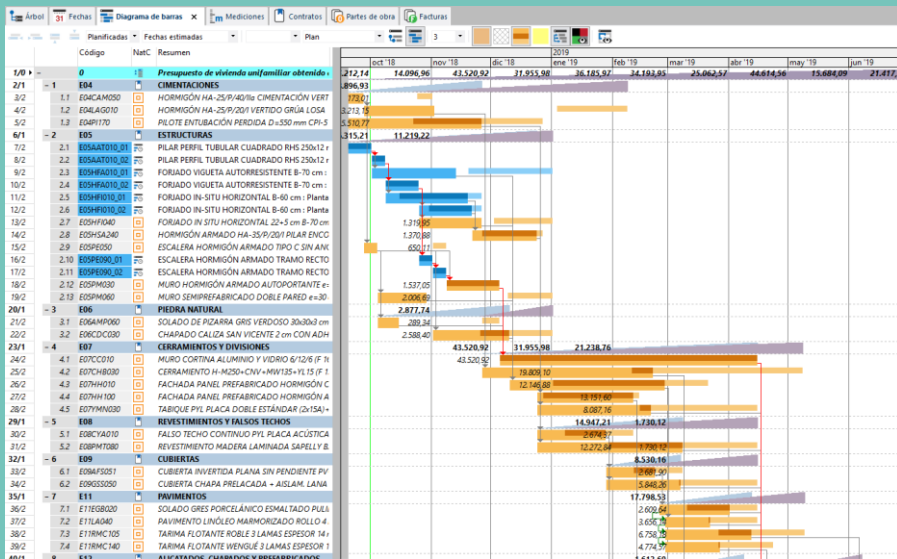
Árbol | 31 Fechas | Diagrama de barras | Mediciones | Contratos | Partes de obra | Facturas

Planificadas | Fechas estimadas | Plan | 3

Código | NatC | Resumen

2019
oct '18 | nov '18 | dic '18 | ene '19 | feb '19 | mar '19 | abr '19 | may '19 | jun '19

| | | Código | Resumen | |
|---|---|---|---|---|
| 1/0 | – | 0 | Presupuesto de vivienda unifamiliar obtenido | .212,14 14.096,96 43.520,92 31.955,98 36.185,97 34.193,95 25.062,57 44.614,56 15.684,09 21.417 |
| 2/1 | – 1 | E04 | CIMENTACIONES | .896,93 |
| 3/2 | 1.1 | E04CAM050 | HORMIGÓN HA-25/P/40/IIa CIMENTACIÓN VERT | 173,0 |
| 4/2 | 1.2 | E04LAG010 | HORMIGÓN HA-25/P/20/I VERTIDO GRÚA LOSA | 3.213,15 |
| 5/2 | 1.3 | E04PI170 | PILOTE ENTUBACIÓN PERDIDA D=550 mm CPI-5 | 5.510,77 |
| 6/1 | – 2 | E05 | ESTRUCTURAS | .315,21 11.219,22 |
| 7/2 | 2.1 | E05AAT010_01 | PILAR PERFIL TUBULAR CUADRADO RHS 250x12 r | |
| 8/2 | 2.2 | E05AAT010_02 | PILAR PERFIL TUBULAR CUADRADO RHS 250x12 r | |
| 9/2 | 2.3 | E05HFA010_01 | FORJADO VIGUETA AUTORRESISTENTE B-70 cm : | |
| 10/2 | 2.4 | E05HFA010_02 | FORJADO VIGUETA AUTORRESISTENTE B-70 cm : | |
| 11/2 | 2.5 | E05HFI010_01 | FORJADO IN-SITU HORIZONTAL B-60 cm: Planta | |
| 12/2 | 2.6 | E05HFI010_02 | FORJADO IN-SITU HORIZONTAL B-60 cm: Planta | |
| 13/2 | 2.7 | E05HFI040 | FORJADO IN SITU HORIZONTAL 22+5 cm B-70 cm | 1.319,95 |
| 14/2 | 2.8 | E05HSA240 | HORMIGÓN ARMADO HA-25/P/20/I PILAR ENCG | 1.370,88 |
| 15/2 | 2.9 | E05PE050 | ESCALERA HORMIGÓN ARMADO TIPO C SIN ANC | 650,11 |
| 16/2 | 2.10 | E05PE090_01 | ESCALERA HORMIGÓN ARMADO TRAMO RECTO | |
| 17/2 | 2.11 | E05PE090_02 | ESCALERA HORMIGÓN ARMADO TRAMO RECTO | |
| 18/2 | 2.12 | E05PM030 | MURO HORMIGÓN ARMADO AUTOPORTANTE e= | 1.537,05 |
| 19/2 | 2.13 | E05PM060 | MURO SEMIPREFABRICADO DOBLE PARED e=30 | 2.006,69 |
| 20/1 | – 3 | E06 | PIEDRA NATURAL | 2.877,74 |
| 21/2 | 3.1 | E06AMP060 | SOLADO DE PIZARRA GRIS VERDOSO 30x30x3 cm | 289,34 |
| 22/2 | 3.2 | E06CDC030 | CHAPADO CALIZA SAN VICENTE 2 cm CON ADH | 2.588,40 |
| 23/1 | – 4 | E07 | CERRAMIENTOS Y DIVISIONES | 43.520,92 31.955,98 21.238,76 |
| 24/2 | 4.1 | E07CC010 | MURO CORTINA ALUMINIO Y VIDRIO 6/12/6 (F 1 | 43.520,92 |
| 25/2 | 4.2 | E07CHB030 | CERRAMIENTO H-M250+CNV+MW135+YL15 (F 1 | 19.809,10 |
| 26/2 | 4.3 | E07HH010 | FACHADA PANEL PREFABRICADO HORMIGÓN C | 12.146,88 |
| 27/2 | 4.4 | E07HH100 | FACHADA PANEL PREFABRICADO HORMIGÓN A | 13.151,60 |
| 28/2 | 4.5 | E07YMN030 | TABIQUE PYL PLACA DOBLE ESTÁNDAR (2x15A)+ | 8.087,16 |
| 29/1 | – 5 | E08 | REVESTIMIENTOS Y FALSOS TECHOS | 14.947,21 1.730,12 |
| 30/2 | 5.1 | E08CYA010 | FALSO TECHO CONTINUO PYL PLACA ACÚSTICA | 2.674,37 |
| 31/2 | 5.2 | E08PMT080 | REVESTIMIENTO MADERA LAMINADA SAPELLY E | 12.272,84 1.730,12 |
| 32/1 | – 6 | E09 | CUBIERTAS | 8.530,16 |
| 33/2 | 6.1 | E09AFS051 | CUBIERTA INVERTIDA PLANA SIN PENDIENTE PV | 2.681,90 |
| 34/2 | 6.2 | E09GSS050 | CUBIERTA CHAPA PRELACADA + AISLAM. LANA | 5.848,26 |
| 35/1 | – 7 | E11 | PAVIMENTOS | 17.798,53 |
| 36/2 | 7.1 | E11EGB020 | SOLADO GRES PORCELÁNICO ESMALTADO PULI | 2.609,64 |
| 37/2 | 7.2 | E11LA040 | PAVIMENTO LINÓLEO MARMORIZADO ROLLO 4 | 3.656,19 |
| 38/2 | 7.3 | E11RMC105 | TARIMA FLOTANTE ROBLE 3 LAMAS ESPESOR 14 | 6.758,18 |
| 39/2 | 7.4 | E11RMC140 | TARIMA FLOTANTE WENGUÉ 3 LAMAS ESPESOR 1 | 4.774,52 |
| 40/1 | – 8 | E12 | ALICATADOS, CHAPADOS Y PRESANTADOS | 1.513,60 |